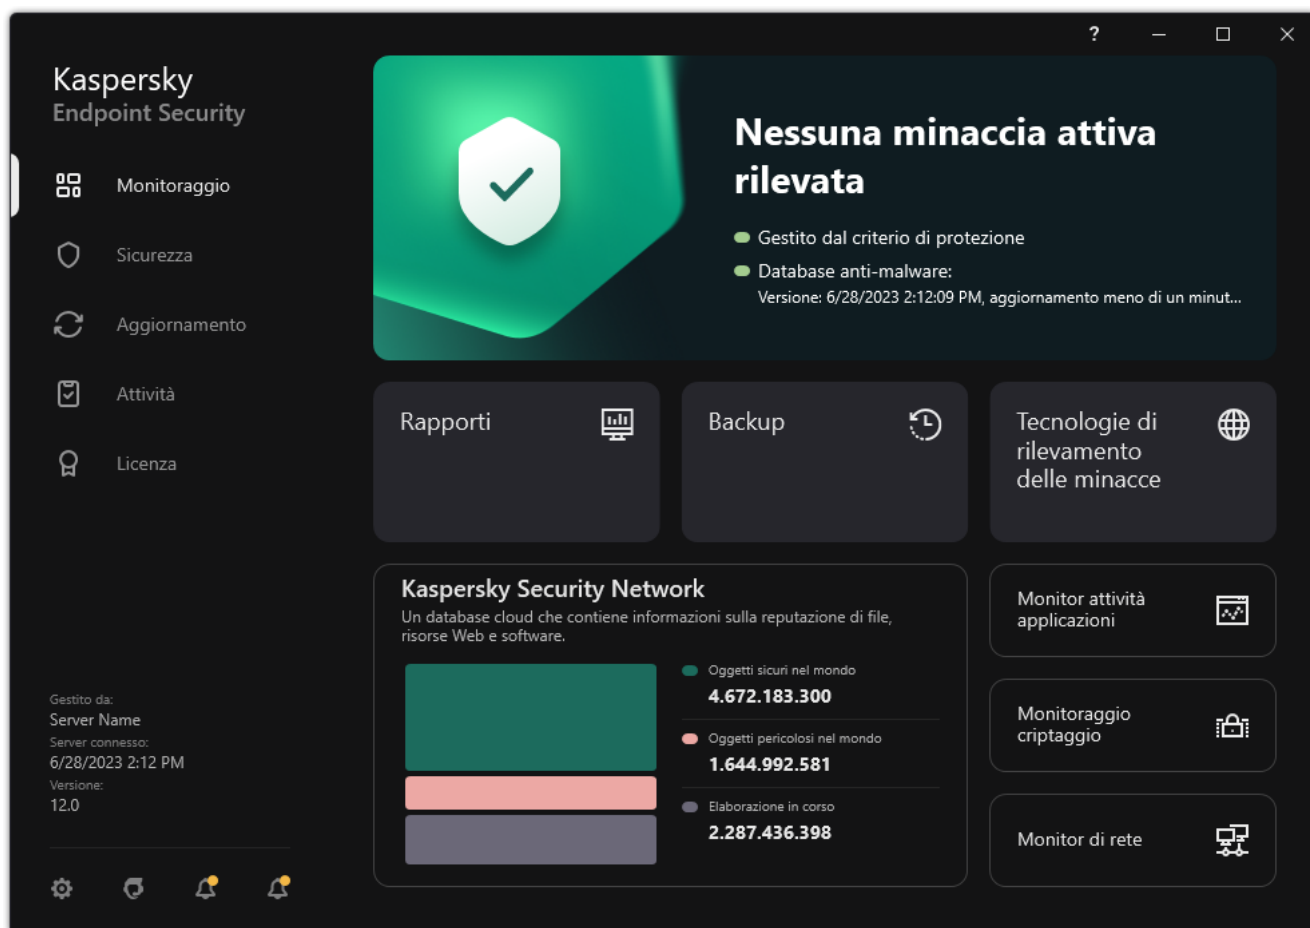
?

Kaspersky
Endpoint Security

Monitoraggio

Sicurezza

Aggiornamento

Attività

Licenza

Nessuna minaccia attiva rilevata

Gestito dal criterio di protezione

Database anti-malware:
Versione: 6/28/2023 2:12:09 PM, aggiornamento meno di un minut...

Rapporti

Backup

Tecnologie di rilevamento delle minacce

Kaspersky Security Network
Un database cloud che contiene informazioni sulla reputazione di file, risorse Web e software.

Oggetti sicuri nel mondo
4.672.183.300

Oggetti pericolosi nel mondo
1.644.992.581

Elaborazione in corso
2.287.436.398

Monitor attività applicazioni

Monitoraggio criptaggio

Monitor di rete

Gestito da:
Server Name
Server connesso:
6/28/2023 2:12 PM
Versione:
12.0